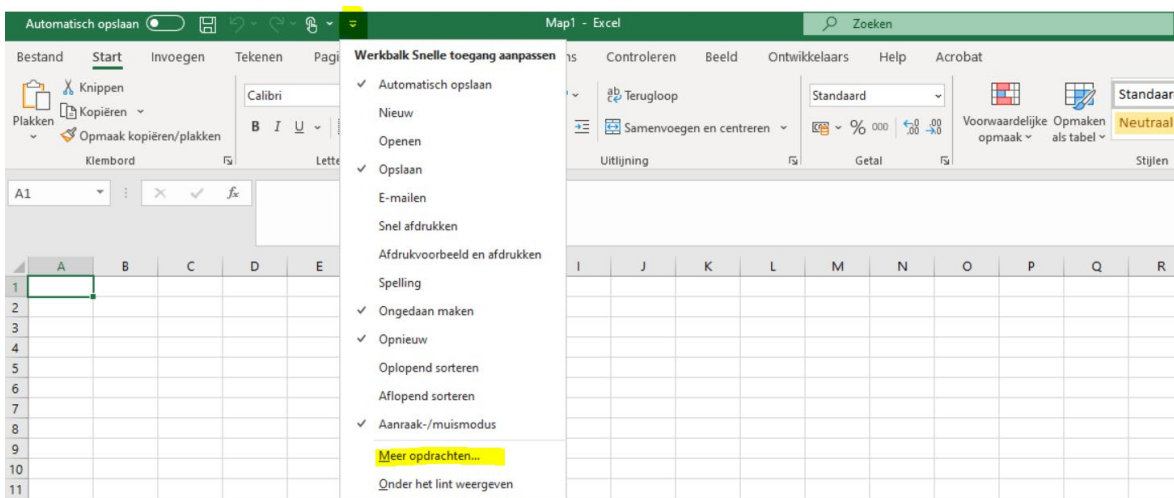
Automatisch opslaan Uit

Map1 - Excel

Zoeken

Bestand Start Invoegen Tekenen Pagi

Werkbalk Snelle toegang aanpassen

✓ Automatisch opslaan
Nieuw
Openen
✓ Opslaan
E-mailen
Snel afdrukken
Afdrukvoorbeeld en afdrukken
Spelling
✓ Ongedaan maken
✓ Opnieuw
Oplopend sorteren
Aflopend sorteren
✓ Aanraak-/muismodus
Meer opdrachten...
Onder het lint weergeven

ns Controleren Beeld Ontwikkelaars Help Acrobat

Plakken
Knippen
Kopiëren
Opmaak kopiëren/plakken
Klembord

Calibri
B I U
Lette

Terugloop
Samenvoegen en centreren
Uitlijning

Standaard
% 000
Getal

Voorwaardelijke opmaak
Opmaken als tabel
Standaar
Neutraal
Stijlen

A1
$f_x$

| | A | B | C | D | E | | I | J | K | L | M | N | O | P | Q | R |
|---|---|---|---|---|---|---|---|---|---|---|---|---|---|---|---|---|
| 1 | | | | | | | | | | | | | | | | |
| 2 | | | | | | | | | | | | | | | | |
| 3 | | | | | | | | | | | | | | | | |
| 4 | | | | | | | | | | | | | | | | |
| 5 | | | | | | | | | | | | | | | | |
| 6 | | | | | | | | | | | | | | | | |
| 7 | | | | | | | | | | | | | | | | |
| 8 | | | | | | | | | | | | | | | | |
| 9 | | | | | | | | | | | | | | | | |
| 10 | | | | | | | | | | | | | | | | |
| 11 | | | | | | | | | | | | | | | | |